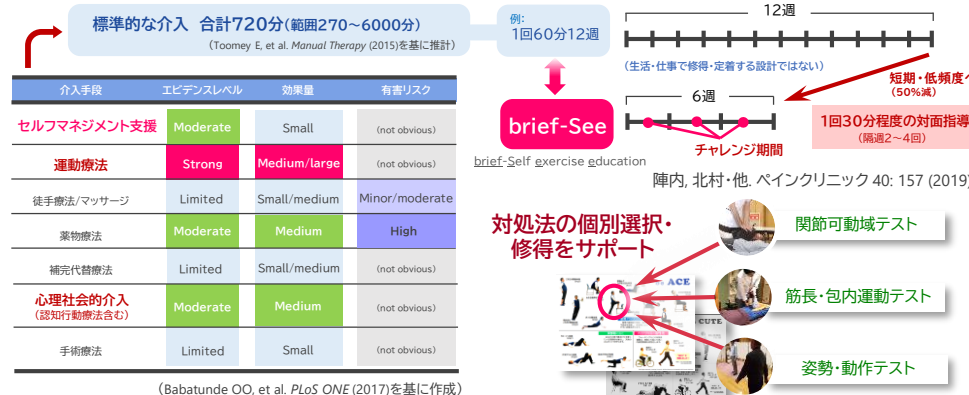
標準的な介入 合計720分(範囲270〜6000分)
(Toomey E, et al. *Manual Therapy* (2015)を基に推計)

| 介入手段 | エビデンスレベル | 効果量 | 有害リスク |
|---|---|---|---|
| セルフマネジメント支援 | Moderate | Small | (not obvious) |
| 運動療法 | Strong | Medium/large | (not obvious) |
| 徒手療法/マッサージ | Limited | Small/medium | Minor/moderate |
| 薬物療法 | Moderate | Medium | High |
| 補完代替療法 | Limited | Small/medium | (not obvious) |
| 心理社会的介入 (認知行動療法含む) | Moderate | Medium | (not obvious) |
| 手術療法 | Limited | Small | (not obvious) |

(Babatunde OO, et al. *PLoS ONE* (2017)を基に作成)

例:
1回60分12週

12週

(生活・仕事で修得・定着する設計ではない)

短期・低頻度
(50%減)

brief-See
brief-Self exercise education

6週

チャレンジ期間

1回30分程度の対面指導
(隔週2〜4回)

陣内, 北村・他. ペインクリニック 40: 157 (2019)

対処法の個別選択・
修得をサポート

ACE

CUTE

関節可動域テスト

筋長・包内運動テスト

姿勢・動作テスト